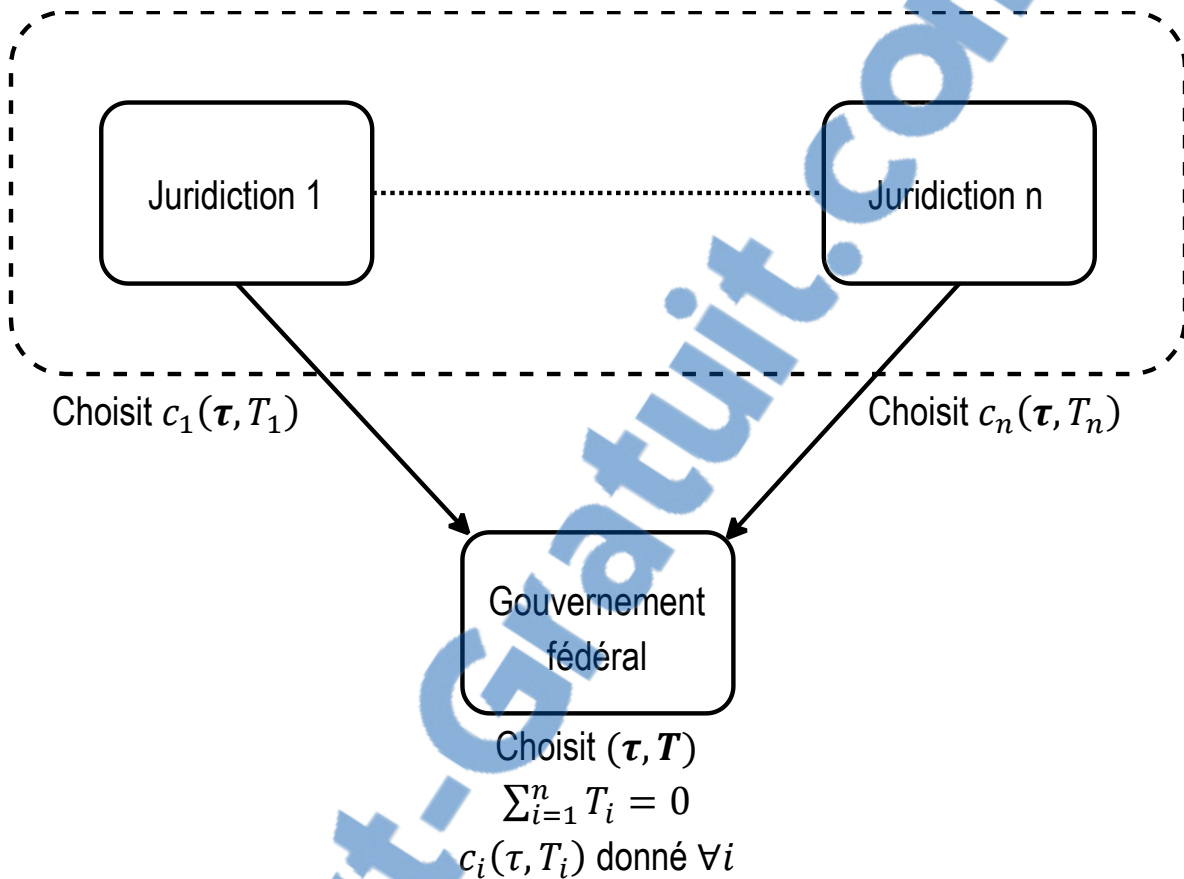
Juridiction 1

Juridiction n

Choisit $c_1(\boldsymbol{\tau}, T_1)$

Choisit $c_n(\boldsymbol{\tau}, T_n)$

Gouvernement fédéral

Choisit $(\boldsymbol{\tau}, \boldsymbol{T})$
$\sum_{i=1}^{n} T_i = 0$
$c_i(\tau, T_i)$ donné $\forall i$

t-Gratuit.co